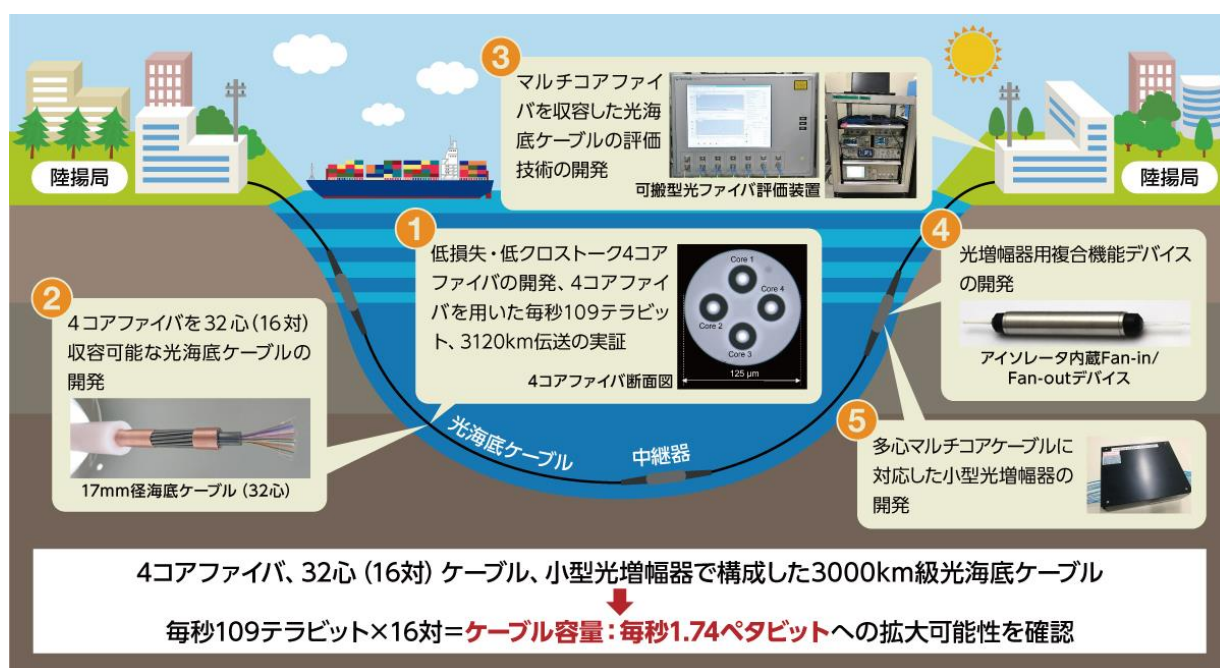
3
マルチコアファイバを収容した光海底ケーブルの評価技術の開発
可搬型光ファイバ評価装置

陸揚局

陸揚局

1
低損失・低クロストーク4コアファイバの開発、4コアファイバを用いた毎秒109テラビット、3120km伝送の実証
Core 1
Core 2
Core 3
Core 4
125 μm
4コアファイバ断面図

4
光増幅器用複合機能デバイスの開発
アイソレータ内蔵Fan-in/Fan-outデバイス

2
4コアファイバを32心（16対）収容可能な光海底ケーブルの開発
17mm径海底ケーブル（32心）

光海底ケーブル

中継器

5
多心マルチコアケーブルに対応した小型光増幅器の開発

4コアファイバ、32心（16対）ケーブル、小型光増幅器で構成した3000km級光海底ケーブル
毎秒109テラビット×16対＝ケーブル容量：毎秒1.74ペタビットへの拡大可能性を確認